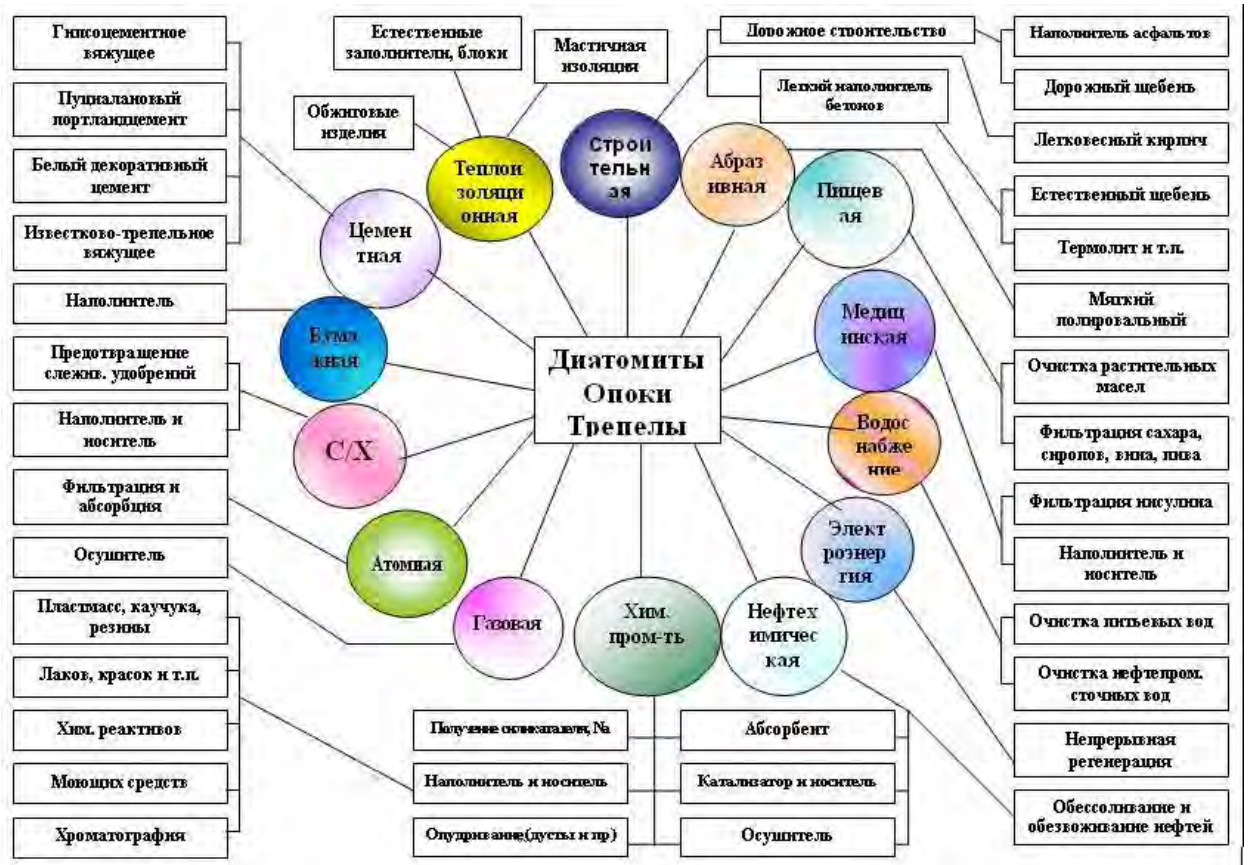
Гипсоцементное вяжущее

Пуцналановый портландцемент

Белый декоративный цемент

Известково-трепельное вяжущее

Наполнитель

Предотвращение слежив. удобрений

Наполнитель и носитель

Фильтрация и абсорбция

Осушитель

Пластмасс, каучука, резины

Лаков, красок и т.п.

Хим. реактивов

Моющих средств

Хроматография

Обжиговые изделия

Естественные заполнители, блоки

Мастичная изоляция

Дорожное строительство

Легкий наполнитель бетонов

Наполнитель асфальтов

Дорожный щебень

Легковесный кирпич

Естественный щебень

Термолит и т.п.

Мягкий полировальный

Очистка растительных масел

Фильтрация сахара, сиропов, вина, пива

Фильтрация инсулина

Наполнитель и носитель

Очистка питьевых вод

Очистка нефтепром. сточных вод

Непрерывная регенерация

Обессоливание и обезвоживание нефтей

Цементная

Теплоизоляционная

Строительная

Абразивная

Пищевая

Медицинская

Водоснабжение

Электроэнергия

Нефтехимическая

Хим. пром-ть

Газовая

Атомная

С/Х

Бумажная

Диатомиты Опоки Трепелы

Получение силикатов Na

Наполнитель и носитель

Опудривание(дусты и пр)

Абсорбент

Катализатор и носитель

Осушитель